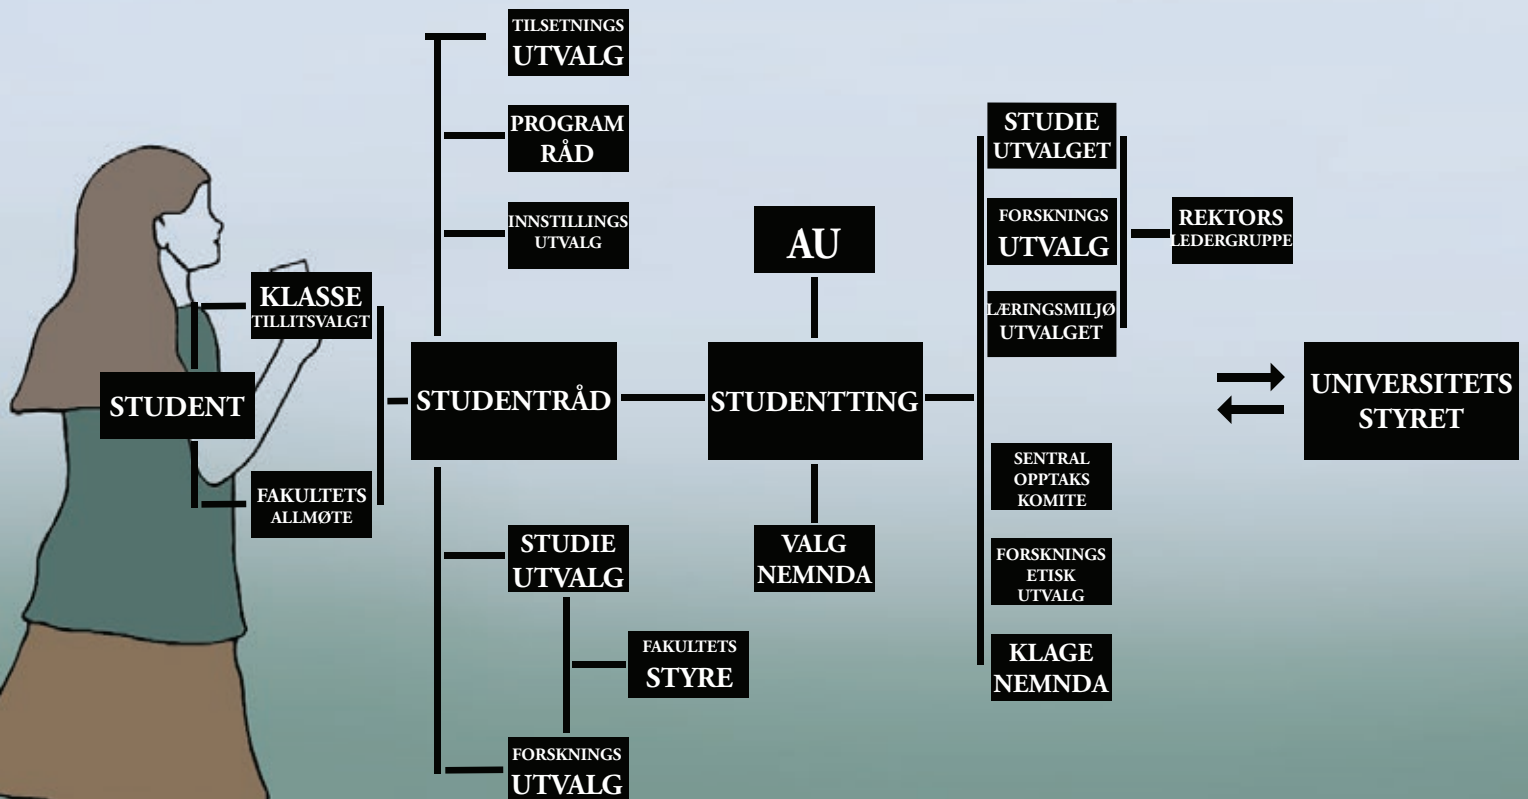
TILSETNINGS UTVALG

PROGRAM RÅD

INNSTILLINGS UTVALG

KLASSE TILLITSVALGT

STUDENT

FAKULTETS ALLMØTE

STUDENTRÅD

STUDIE UTVALG

FAKULTETS STYRE

FORSKNINGS UTVALG

AU

STUDENTTING

VALG NEMNDA

STUDIE UTVALGET

FORSKNINGS UTVALG

LÆRINGSMILJØ UTVALGET

REKTORS LEDERGRUPPE

SENTRAL OPPTAKS KOMITE

FORSKNINGS ETISK UTVALG

KLAGE NEMNDA

UNIVERSITETS STYRET